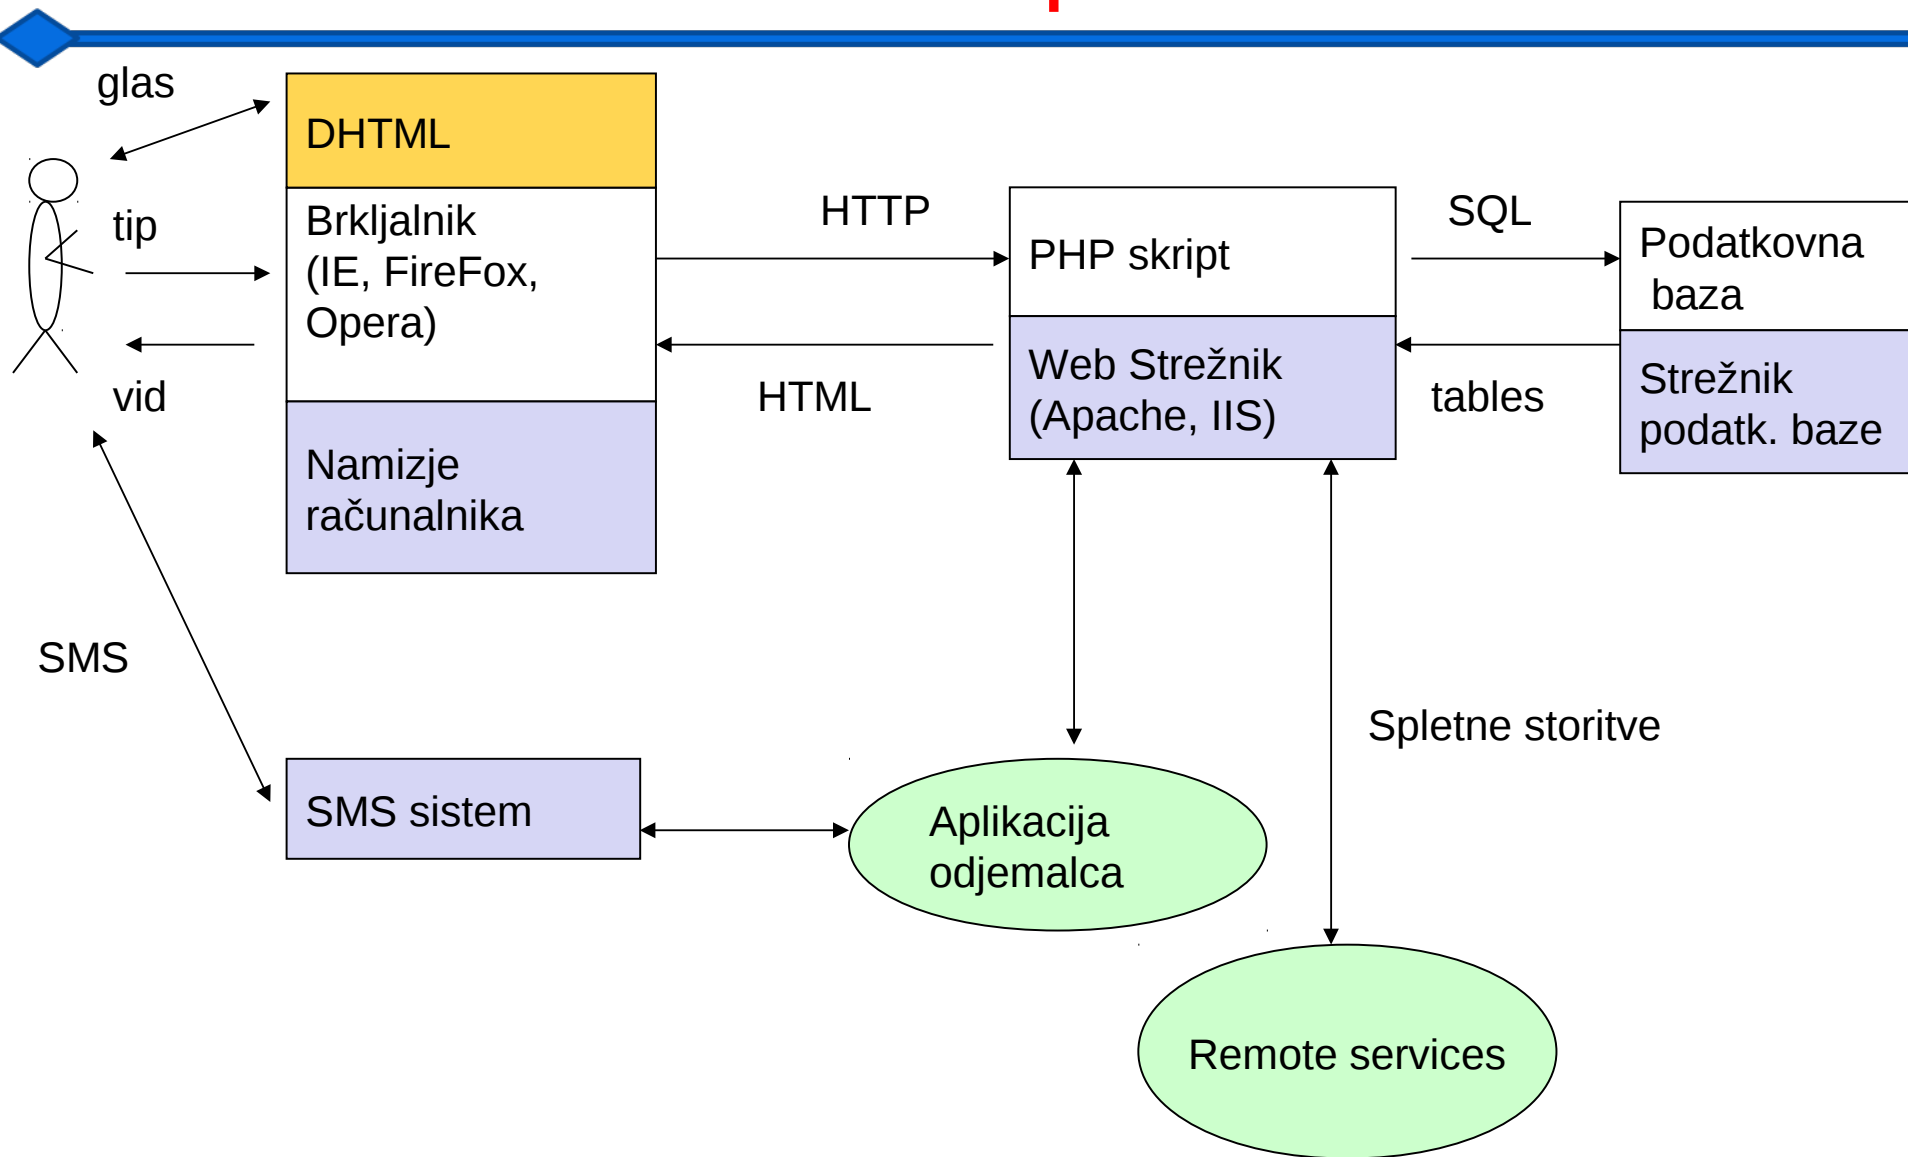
glas

tip

vid

SMS

DHTML

Brkljalnik (IE, FireFox, Opera)

Namizje računalnika

HTTP

HTML

PHP skript

Web Strežnik (Apache, IIS)

SQL

tables

Podatkovna baza

Strežnik podatk. baze

SMS sistem

Aplikacija odjemalca

Spletne storitve

Remote services